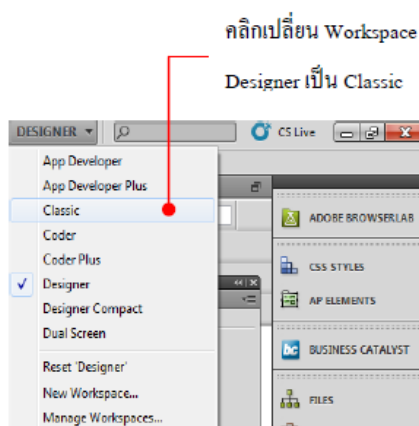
คลิกเปลี่ยน Workspace Designer เป็น Classic

DESIGNER

CS Live

App Developer
App Developer Plus
Classic
Coder
Coder Plus
✓ Designer
Designer Compact
Dual Screen
Reset 'Designer'
New Workspace...
Manage Workspaces...

ADOBE BROWSERLAB
CSS STYLES
AP ELEMENTS
BUSINESS CATALYST
FILES